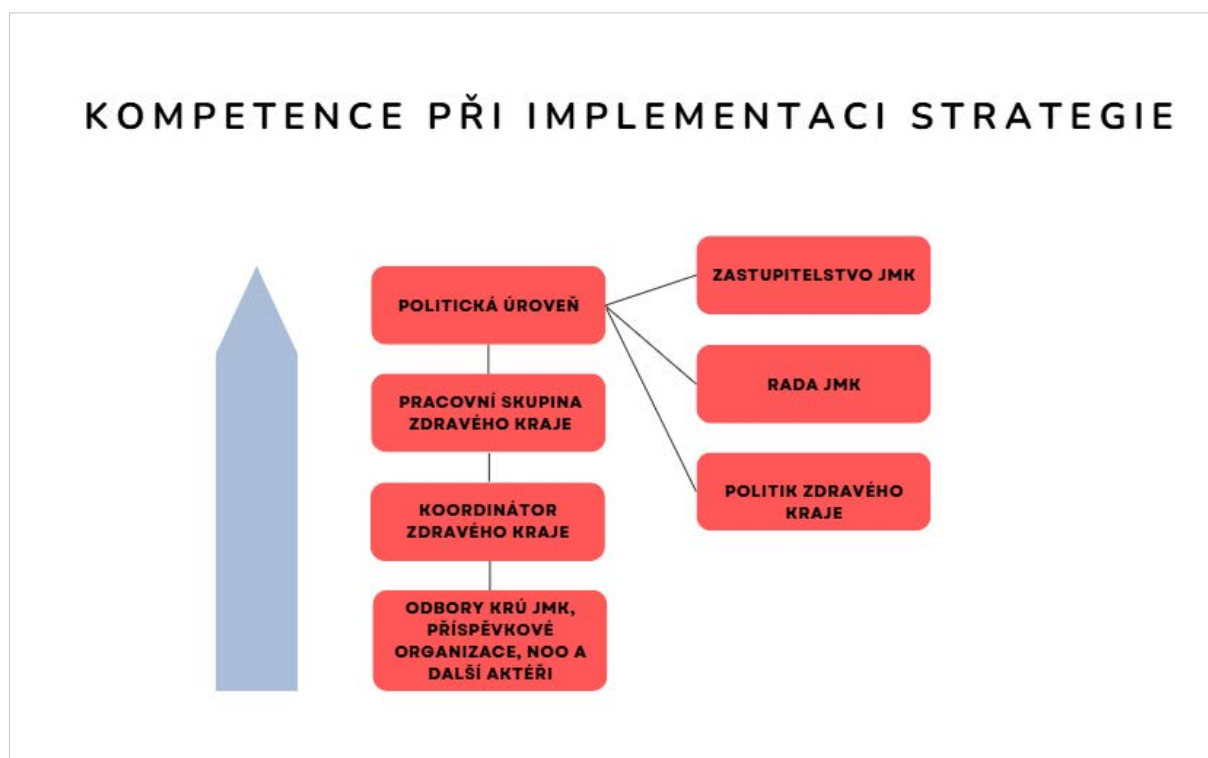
KOMPETENCE PŘI IMPLEMENTACI STRATEGIE

POLITICKÁ ÚROVEŇ

ZASTUPITELSTVO JMK

RADA JMK

POLITIK ZDRAVÉHO KRAJE

PRACOVNÍ SKUPINA ZDRAVÉHO KRAJE

KOORDINÁTOR ZDRAVÉHO KRAJE

ODBORY KRÚ JMK, PŘÍSPĚVKOVÉ ORGANIZACE, NOO A DALŠÍ AKTÉŘI